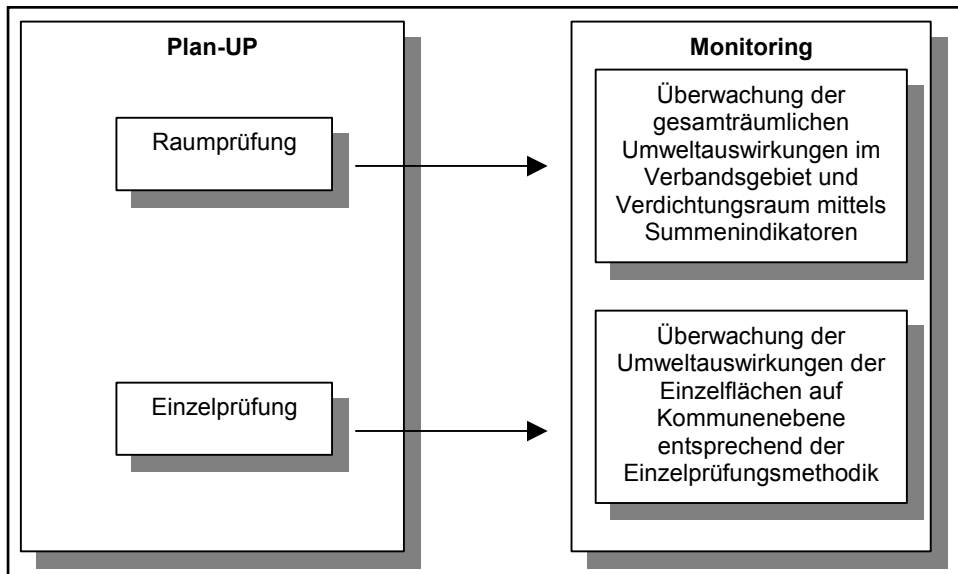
Plan-UP

Raumprüfung

Einzelprüfung

Monitoring

Überwachung der gesamträumlichen Umweltauswirkungen im Verbandsgebiet und Verdichtungsraum mittels Summenindikatoren

Überwachung der Umweltauswirkungen der Einzelflächen auf Kommunenebene entsprechend der Einzelprüfungsmethodik